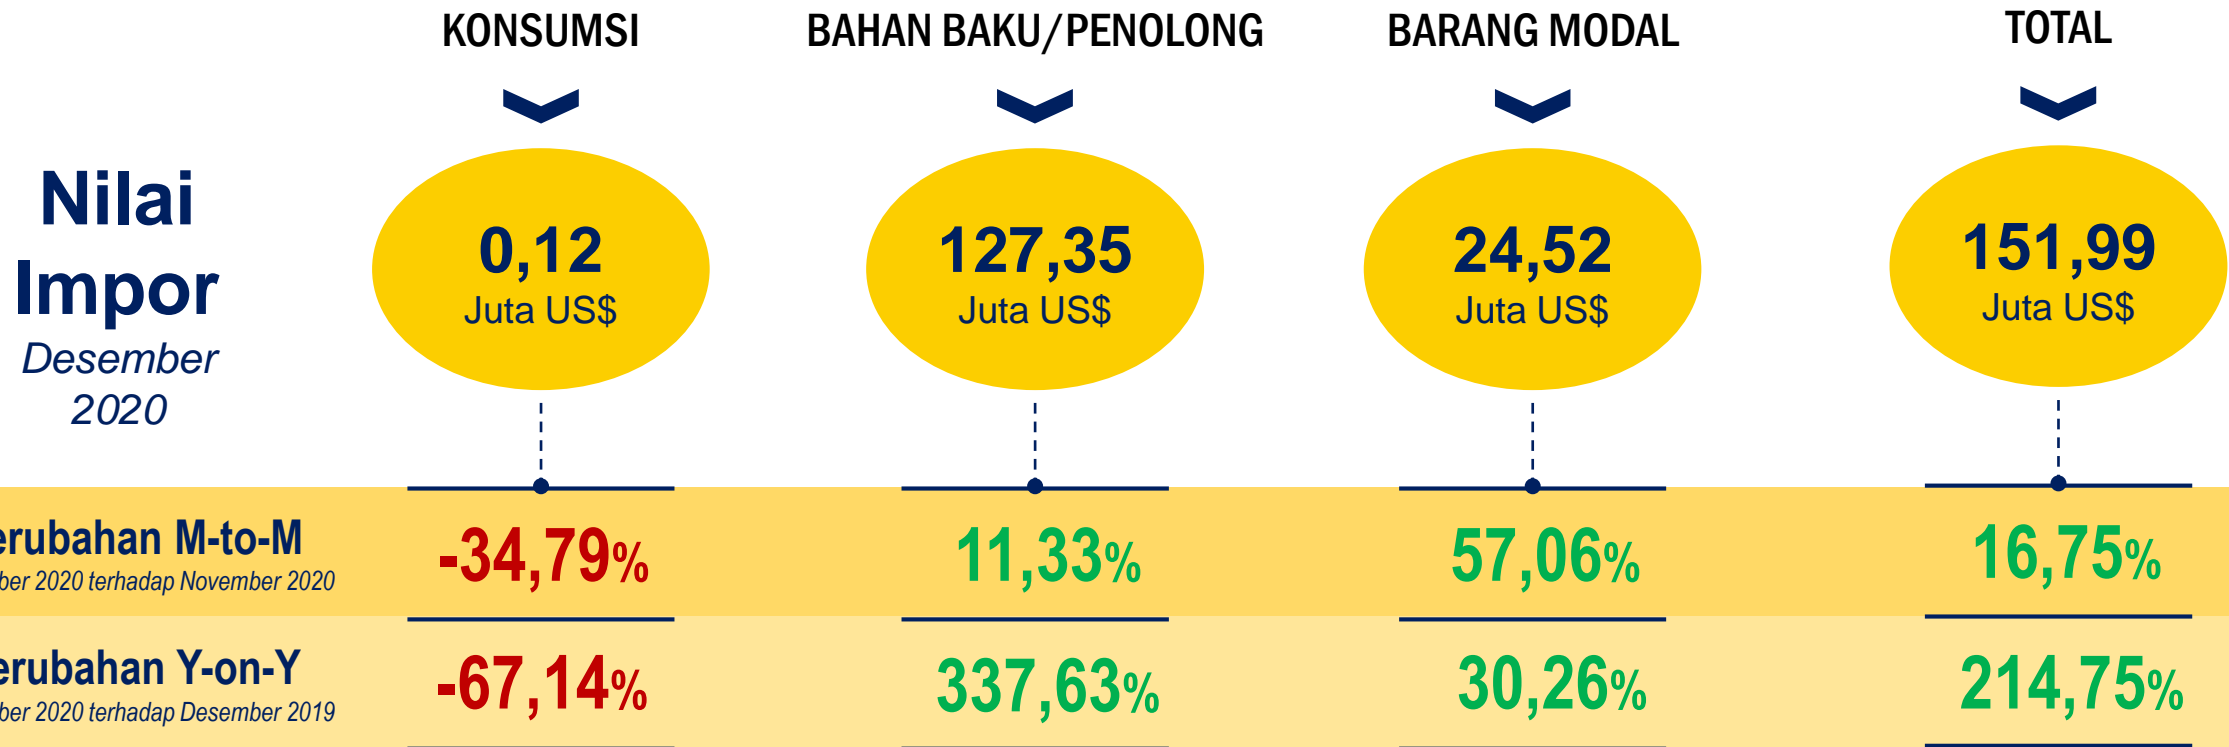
KONSUMSI

BAHAN BAKU/PENOLONG

BARANG MODAL

TOTAL

Nilai Impor
Desember 2020

0,12
Juta US$

127,35
Juta US$

24,52
Juta US$

151,99
Juta US$

erubahan M-to-M
ber 2020 terhadap November 2020

-34,79%

11,33%

57,06%

16,75%

erubahan Y-on-Y
ber 2020 terhadap Desember 2019

-67,14%

337,63%

30,26%

214,75%